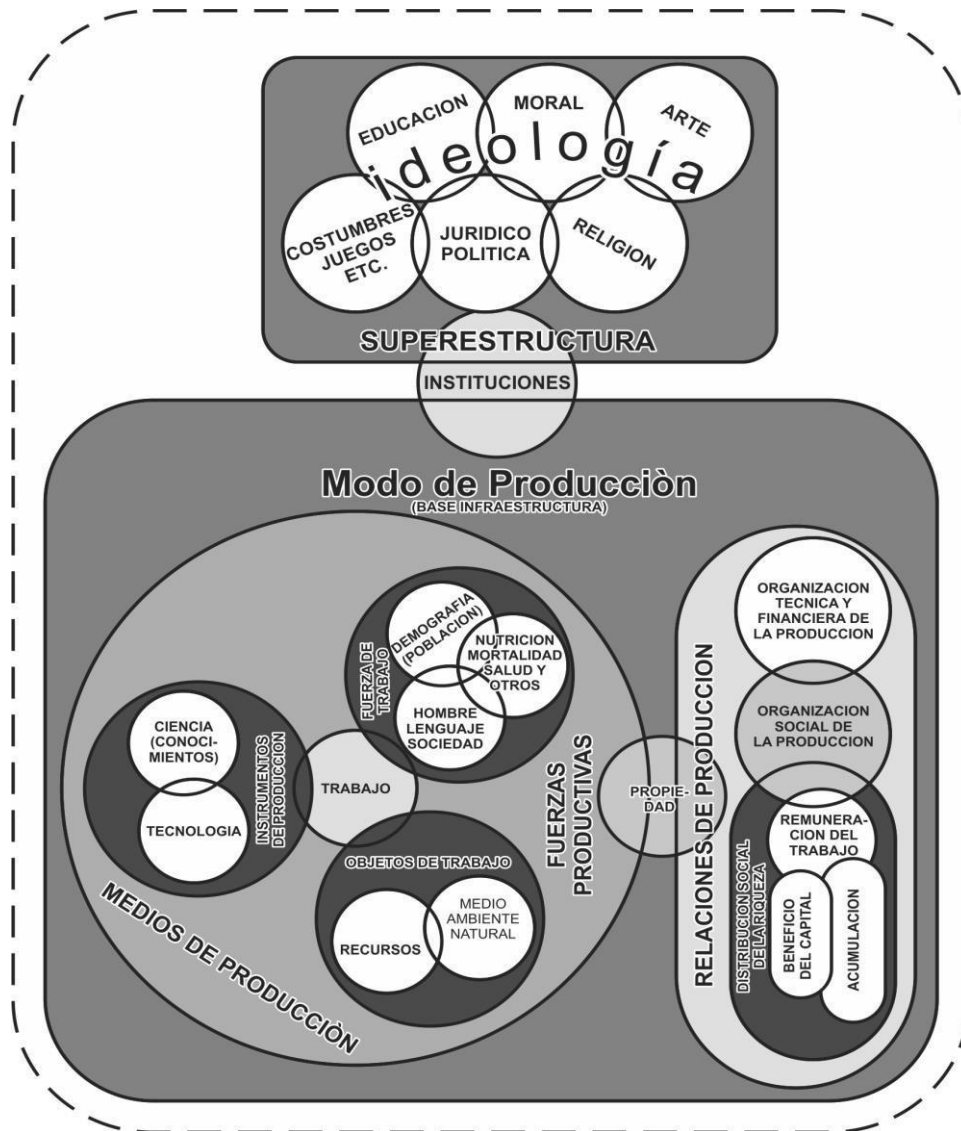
EDUCACION
MORAL
ARTE
ideología
COSTUMBRES JUEGOS ETC.
JURIDICO POLITICA
RELIGION
SUPERESTRUCTURA
INSTITUCIONES
Modo de Producciòn
(BASE INFRAESTRUCTURA)
FUERZA DE TRABAJO
DEMOGRAFIA (POBLACION)
NUTRICION MORTALIDAD SALUD Y OTROS
HOMBRE LENGUAJE SOCIEDAD
CIENCIA (CONOCIMIENTOS)
INSTRUMENTOS DE PRODUCCION
TECNOLOGIA
TRABAJO
FUERZAS PRODUCTIVAS
PROPIEDAD
OBJETOS DE TRABAJO
RECURSOS
MEDIO AMBIENTE NATURAL
MEDIOS DE PRODUCCIÒN
ORGANIZACION TECNICA Y FINANCIERA DE LA PRODUCCION
ORGANIZACION SOCIAL DE LA PRODUCCION
RELACIONES DE PRODUCCION
REMUNERACION DEL TRABAJO
DISTRIBUCION SOCIAL DE LA RIQUEZA
BENEFICIO DEL CAPITAL
ACUMULACION